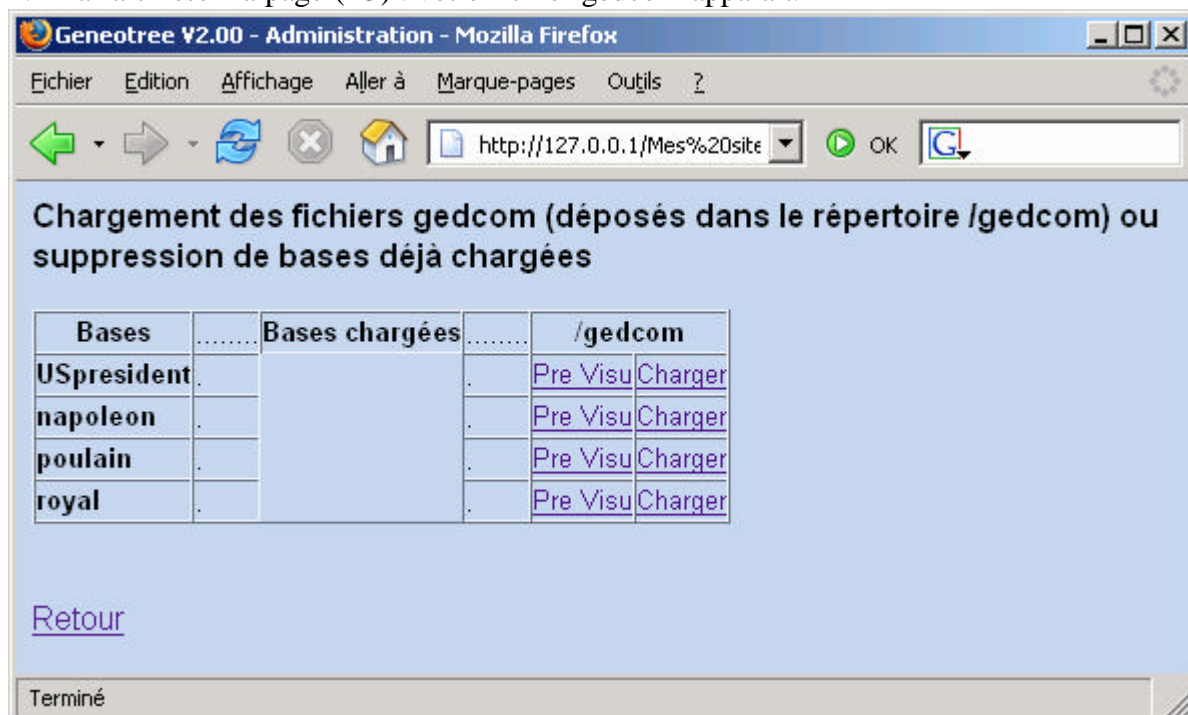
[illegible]

Geneotree V2.00 - Administration - Mozilla Firefox

Fichier Edition Affichage Aller à Marque-pages Outils ?

http://127.0.0.1/Mes%20site

OK

Chargement des fichiers gedcom (déposés dans le répertoire /gedcom) ou suppression de bases déjà chargées

| Bases | ........ | Bases chargées | ........ | /gedcom | |
|---|---|---|---|---|---|
| USpresident | . | | . | Pre Visu | Charger |
| napoleon | . | | . | Pre Visu | Charger |
| poulain | . | | . | Pre Visu | Charger |
| royal | . | | . | Pre Visu | Charger |

Retour

Terminé